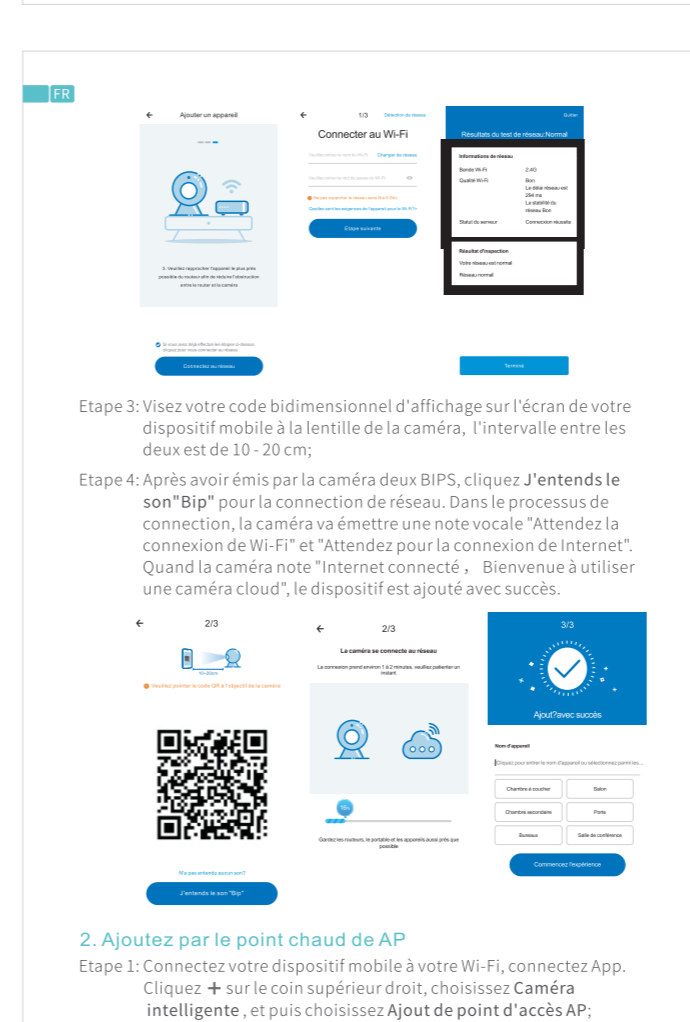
FR

Ajouter un appareil

2. Veuillez rapprocher l'appareil le plus près possible du routeur afin de réduire l'obstruction entre le routeur et la caméra

Si vous avez déjà effectué les étapes ci-dessus, cliquez pour vous connecter au réseau

Connectez au réseau

1/3 Sélection de réseau

Connecter au Wi-Fi

Changer de réseau

Étape suivante

Quitter

Résultats du test de réseau:Normal

Informations de réseau

Bande Wi-Fi 2.4G

Qualité Wi-Fi Bon
Le délai réseau est 284 ms
La stabilité du réseau Bon

Statut du serveur Connexion réussie

Résultat d'inspection

Votre réseau est normal

Réseau normal

Terminé

Etape 3: Visez votre code bidimensionnel d'affichage sur l'écran de votre dispositif mobile à la lentille de la caméra, l'intervalle entre les deux est de 10 - 20 cm;

Etape 4: Après avoir émis par la caméra deux BIPS, cliquez J'entends le son"Bip" pour la connection de réseau. Dans le processus de connection, la caméra va émettre une note vocale "Attendez la connexion de Wi-Fi" et "Attendez pour la connexion de Internet". Quand la caméra note "Internet connecté， Bienvenue à utiliser une caméra cloud", le dispositif est ajouté avec succès.

2/3

10~20cm

Veuillez pointer le code QR à l'objectif de la caméra

N'ai pas entendu aucun son?

J'entends le son "Bip"

2/3

La caméra se connecte au réseau

La connexion prend environ 1 à 2 minutes, veuillez patienter un instant

Gardez les routeurs, le portable et les appareils aussi près que possible

3/3

Ajout?avec succès

Nom d'appareil

Cliquez pour entrer le nom d'appareil ou sélectionnez parmi les...

Chambre à coucher | Salon
Chambre secondaire | Porte
Bureau | Salle de conférence

Commencez l'expérience

2. Ajoutez par le point chaud de AP

Etape 1: Connectez votre dispositif mobile à votre Wi-Fi, connectez App. Cliquez + sur le coin supérieur droit, choisissez Caméra intelligente , et puis choisissez Ajout de point d'accès AP;